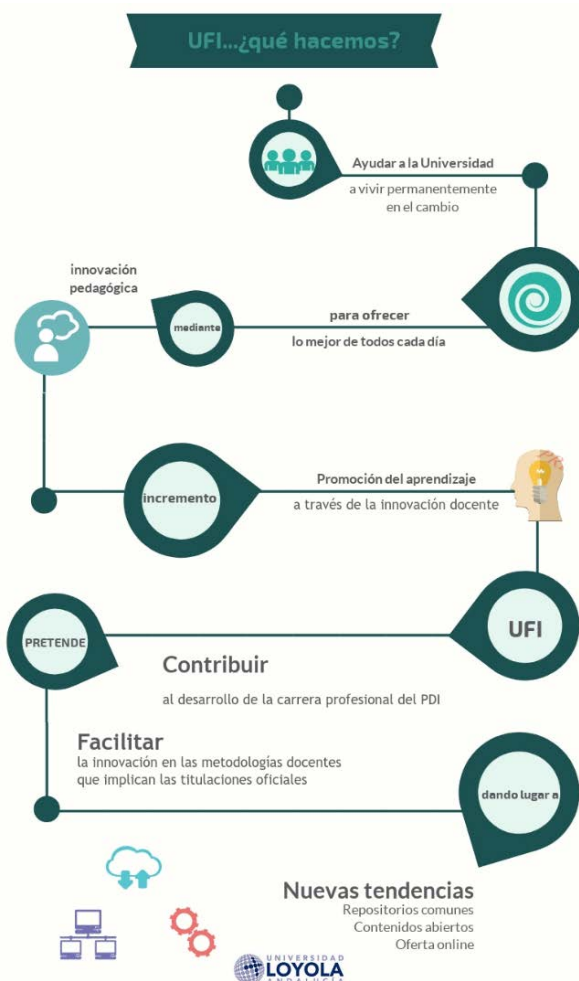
UFI...¿qué hacemos?

Ayudar a la Universidad
a vivir permanentemente en el cambio

innovación pedagógica

mediante

para ofrecer
lo mejor de todos cada día

incremento

Promoción del aprendizaje
a través de la innovación docente

PRETENDE

UFI

Contribuir
al desarrollo de la carrera profesional del PDI

Facilitar
la innovación en las metodologías docentes que implican las titulaciones oficiales

dando lugar a

Nuevas tendencias
Repositorios comunes
Contenidos abiertos
Oferta online

UNIVERSIDAD
LOYOLA
ANDALUCÍA